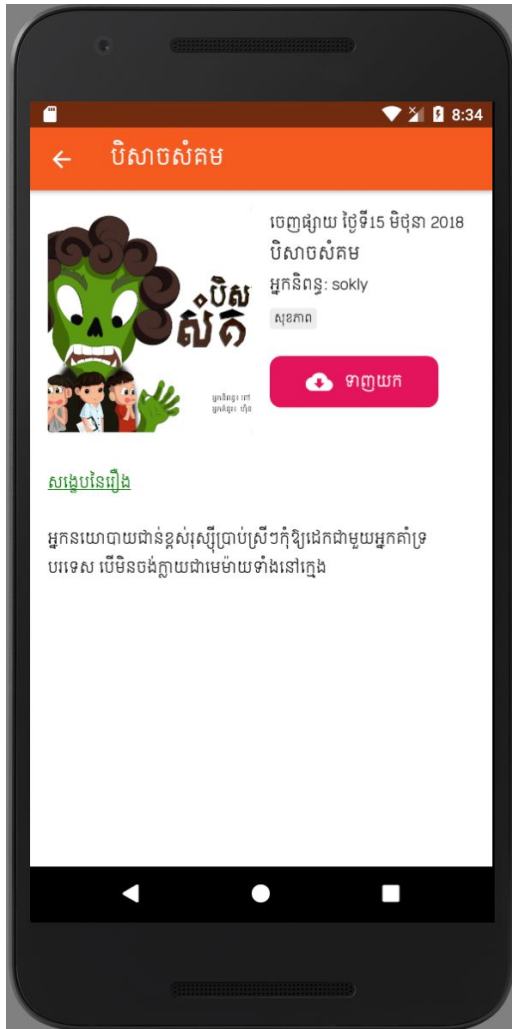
8:34

បិសាចសំគម

បិសសំគ

អ្នកនិពន្ធ: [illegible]
អ្នកគំនូរ: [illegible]

ចេញផ្សាយ ថ្ងៃទី15 មិថុនា 2018
បិសាចសំគម
អ្នកនិពន្ធ: sokly
សុខភាព

ទាញយក

សង្ខេបនៃរឿង

អ្នកនយោបាយជាន់ខ្ពស់ស្បើប្រាប់ស្រីៗកុំឱ្យដេកជាមួយអ្នកគាំទ្របរទេស បើមិនចង់ក្លាយជាមេម៉ាយទាំងនៅក្មេង